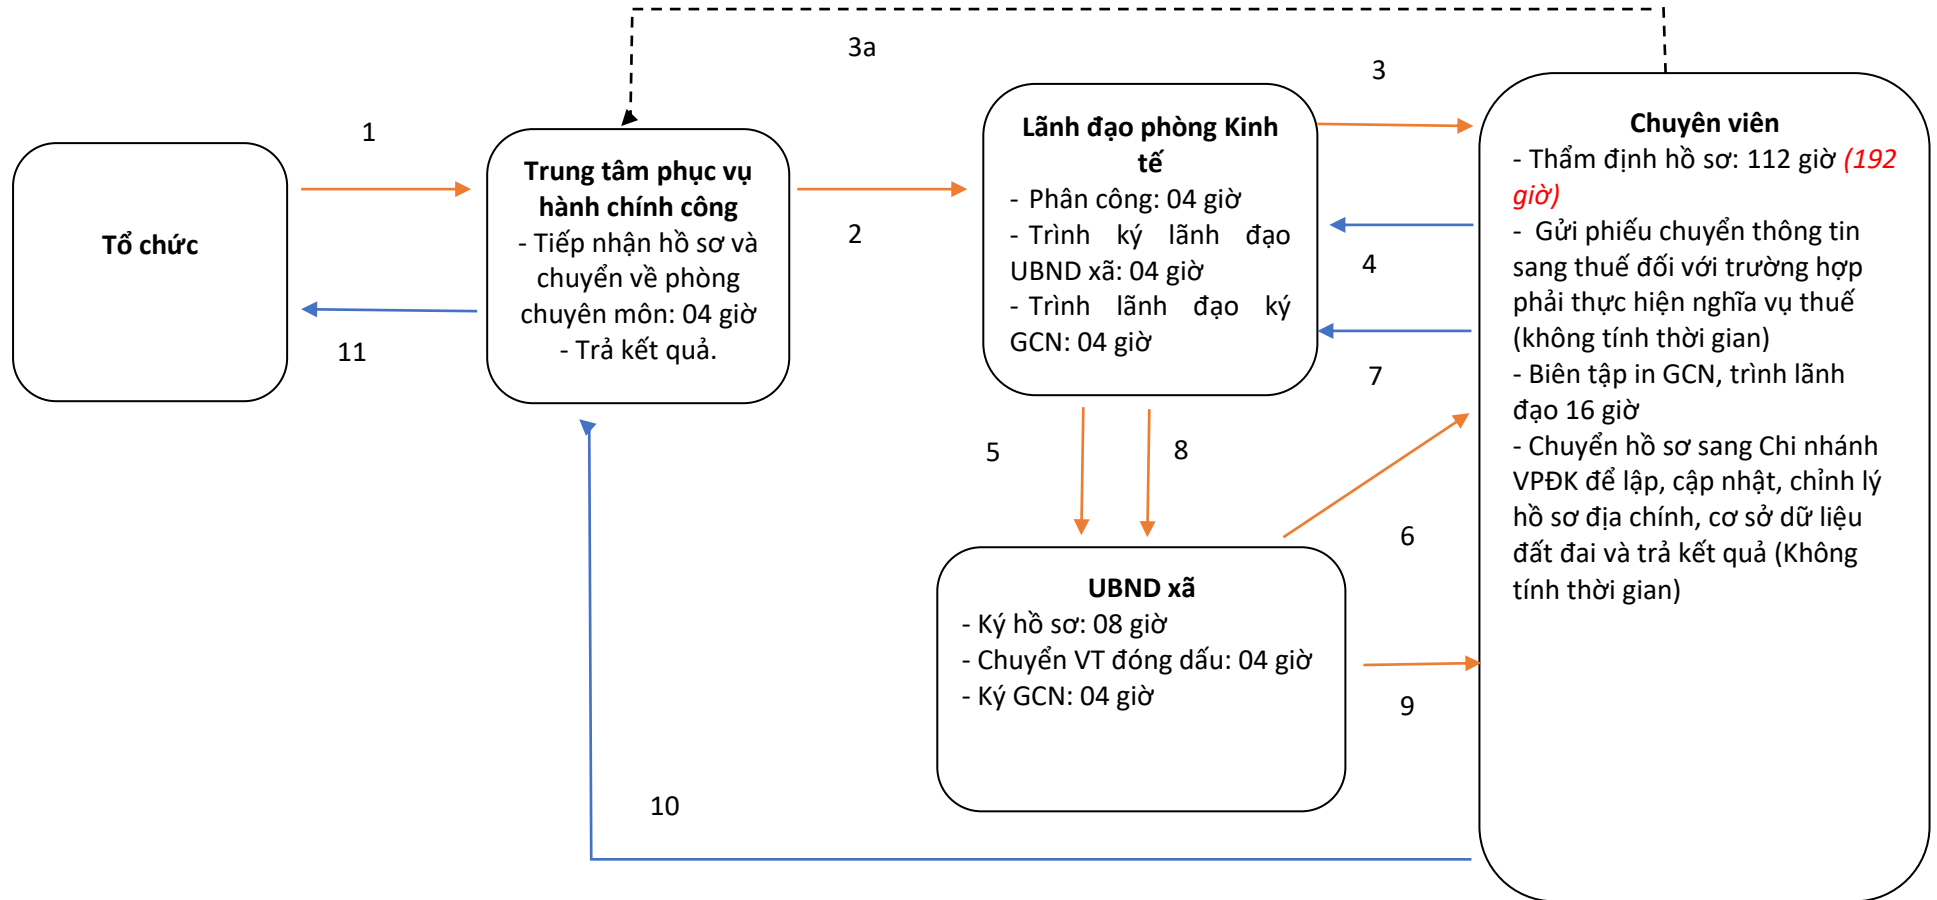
3a

3

1

Tổ chức

Trung tâm phục vụ hành chính công
- Tiếp nhận hồ sơ và chuyển về phòng chuyên môn: 04 giờ
- Trả kết quả.

2

Lãnh đạo phòng Kinh tế
- Phân công: 04 giờ
- Trình ký lãnh đạo UBND xã: 04 giờ
- Trình lãnh đạo ký GCN: 04 giờ

Chuyên viên
- Thẩm định hồ sơ: 112 giờ (192 giờ)
- Gửi phiếu chuyển thông tin sang thuế đối với trường hợp phải thực hiện nghĩa vụ thuế (không tính thời gian)
- Biên tập in GCN, trình lãnh đạo 16 giờ
- Chuyển hồ sơ sang Chi nhánh VPĐK để lập, cập nhật, chỉnh lý hồ sơ địa chính, cơ sở dữ liệu đất đai và trả kết quả (Không tính thời gian)

4

11

7

5

8

6

UBND xã
- Ký hồ sơ: 08 giờ
- Chuyển VT đóng dấu: 04 giờ
- Ký GCN: 04 giờ

9

10